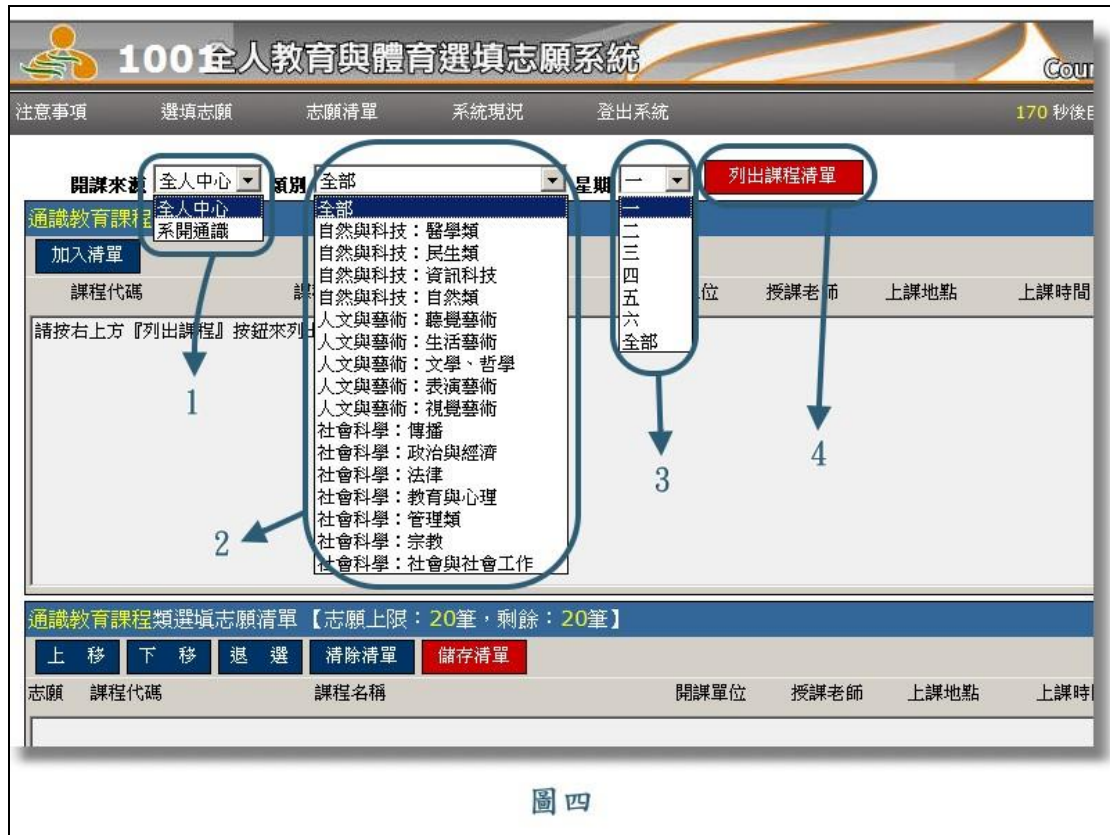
100全人教育與體育選填志願系統

Cour

注意事項 選填志願 志願清單 系統現況 登出系統

170 秒後E

開課來源 全人中心 類別 全部 星期 一 列出課程清單

全人中心
系開通識

全部
自然與科技：醫學類
自然與科技：民生類
自然與科技：資訊科技
自然與科技：自然類
人文與藝術：聽覺藝術
人文與藝術：生活藝術
人文與藝術：文學、哲學
人文與藝術：表演藝術
人文與藝術：視覺藝術
社會科學：傳播
社會科學：政治與經濟
社會科學：法律
社會科學：教育與心理
社會科學：管理類
社會科學：宗教
社會科學：社會與社會工作

一
二
三
四
五
六
全部

通識教育課程

加入清單

課程代碼 課 位 授課老師 上課地點 上課時間

請按右上方『列出課程』按鈕來列

1

2

3

4

通識教育課程類選填志願清單 【志願上限：20筆，剩餘：20筆】

上移 下移 退選 清除清單 儲存清單

志願 課程代碼 課程名稱 開課單位 授課老師 上課地點 上課時

圖四